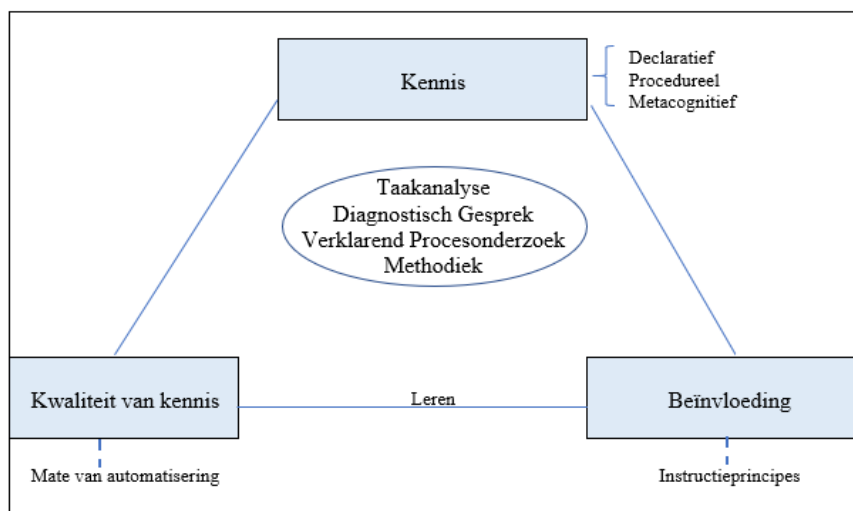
Kennis

Declaratief
Procedureel
Metacognitief

Taakanalyse
Diagnostisch Gesprek
Verklarend Procesonderzoek
Methodiek

Kwaliteit van kennis

Leren

Beïnvloeding

Mate van automatisering

Instructieprincipes